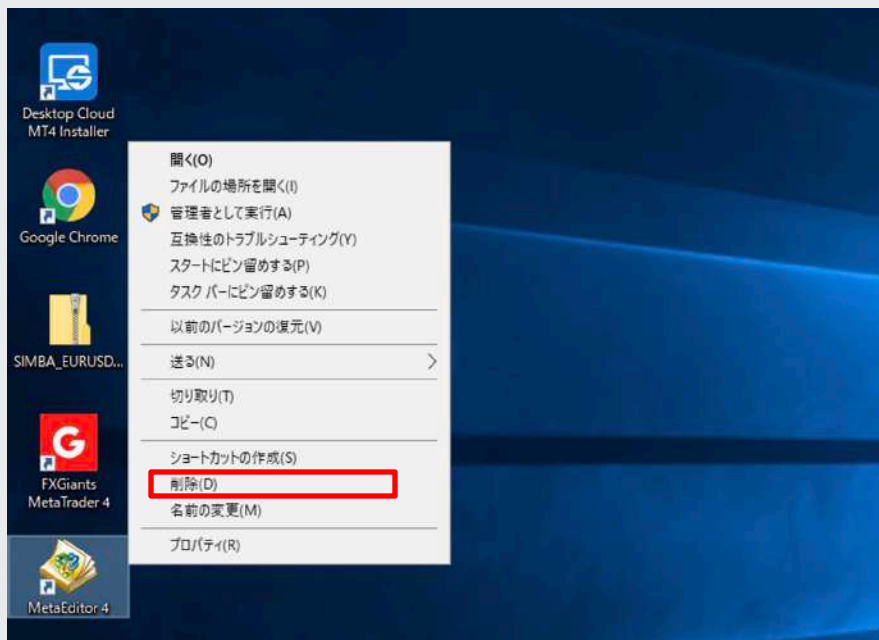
Desktop Cloud MT4 Installer

Google Chrome

SIMBA_EURUSD...

FXGiants MetaTrader 4

MetaEditor 4

開く(O)
ファイルの場所を開く(I)
管理者として実行(A)
互換性のトラブルシューティング(Y)
スタートにピン留めする(P)
タスク バーにピン留めする(K)
以前のバージョンの復元(V)
送る(N)
切り取り(T)
コピー(C)
ショートカットの作成(S)
削除(D)
名前の変更(M)
プロパティ(R)